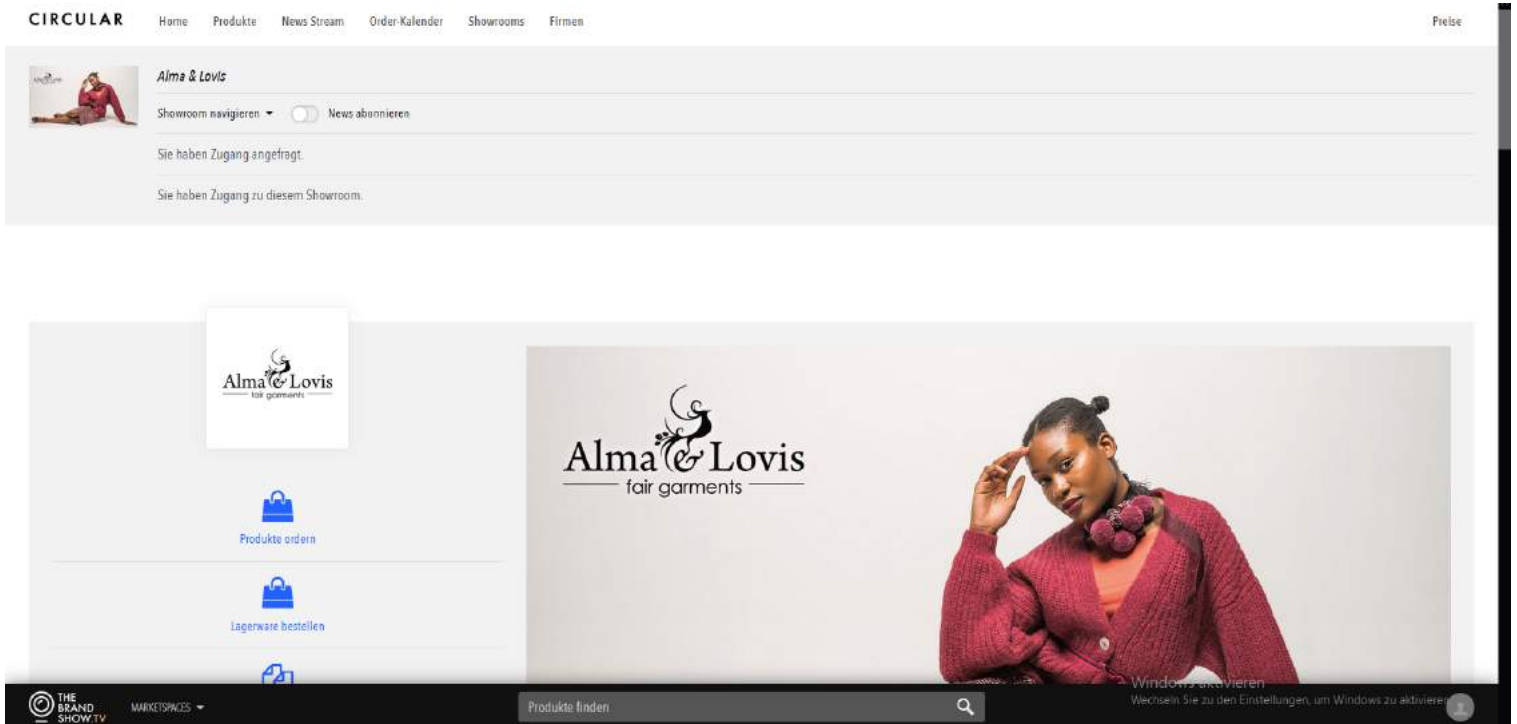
CIRCULAR Home Produkte News Stream Order-Kalender Showrooms Firmen Preise

Alma & Lovis

Showroom navigieren ▾ News abonnieren

Sie haben Zugang angefragt.

Sie haben Zugang zu diesem Showroom.

Alma & Lovis
fair garments

Produkte ordern

Lagerware bestellen

Alma & Lovis
fair garments

Windows aktivieren
Wechseln Sie zu den Einstellungen, um Windows zu aktivieren.

THE BRAND SHOW.TV MARKETSPACES ▾ Produkte finden